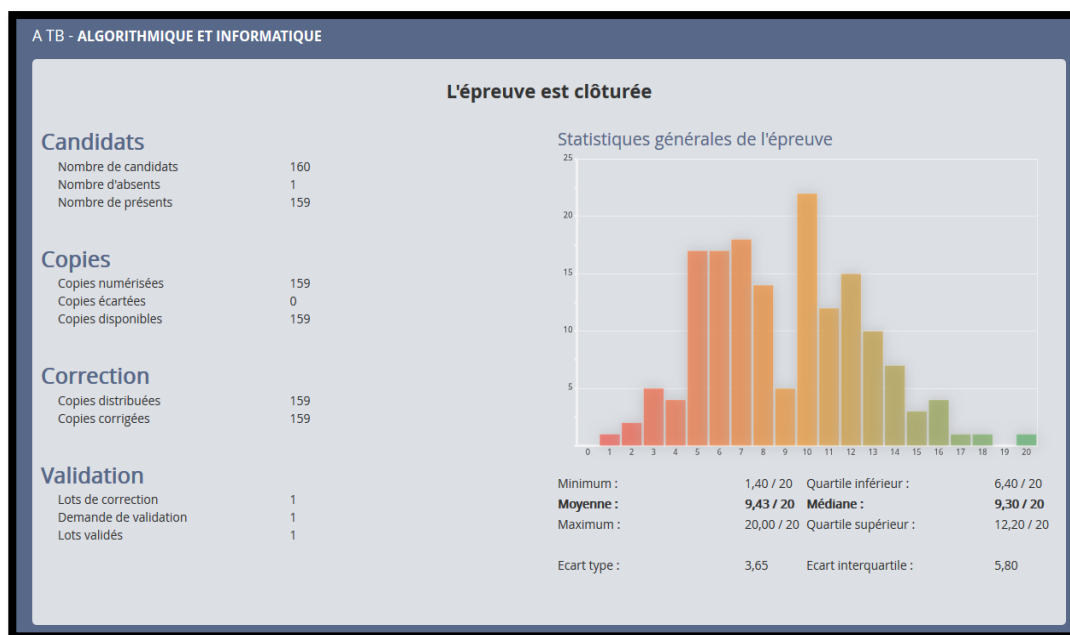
A TB - **ALGORITHMIQUE ET INFORMATIQUE**

**L'épreuve est clôturée**

Candidats

| | |
|---|---|
| Nombre de candidats | 160 |
| Nombre d'absents | 1 |
| Nombre de présents | 159 |

Copies

| | |
|---|---|
| Copies numérisées | 159 |
| Copies écartées | 0 |
| Copies disponibles | 159 |

Correction

| | |
|---|---|
| Copies distribuées | 159 |
| Copies corrigées | 159 |

Validation

| | |
|---|---|
| Lots de correction | 1 |
| Demande de validation | 1 |
| Lots validés | 1 |

Statistiques générales de l'épreuve

25
20
15
10
5
0 1 2 3 4 5 6 7 8 9 10 11 12 13 14 15 16 17 18 19 20

| | | | |
|---|---|---|---|
| Minimum : | 1,40 / 20 | Quartile inférieur : | 6,40 / 20 |
| **Moyenne :** | **9,43 / 20** | **Médiane :** | **9,30 / 20** |
| Maximum : | 20,00 / 20 | Quartile supérieur : | 12,20 / 20 |
| Ecart type : | 3,65 | Ecart interquartile : | 5,80 |